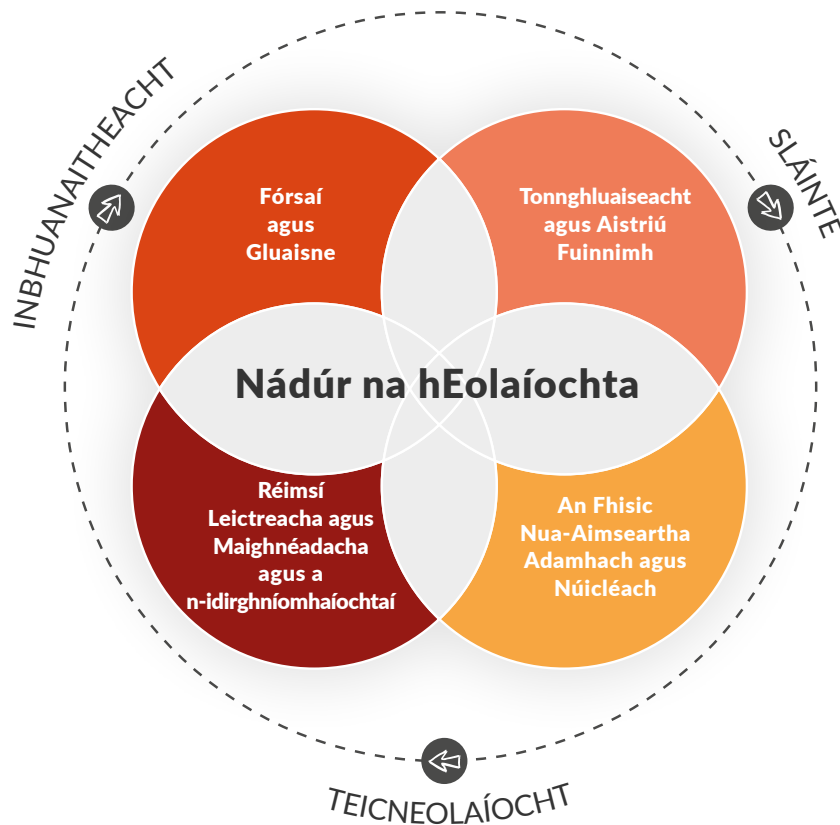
INBHUANAITHEACHT

SLÁINTE

Fórsaí agus Gluaisne

Tonnghluaiseacht agus Aistriú Fuinnimh

Nádúr na hEolaíochta

Réimsí Leictreacha agus Maighnéadacha agus a n-idirghníomhaíochtaí

An Fhisic Nua-Aimseartha Adamhach agus Núicléach

TEICNEOLAÍOCHT